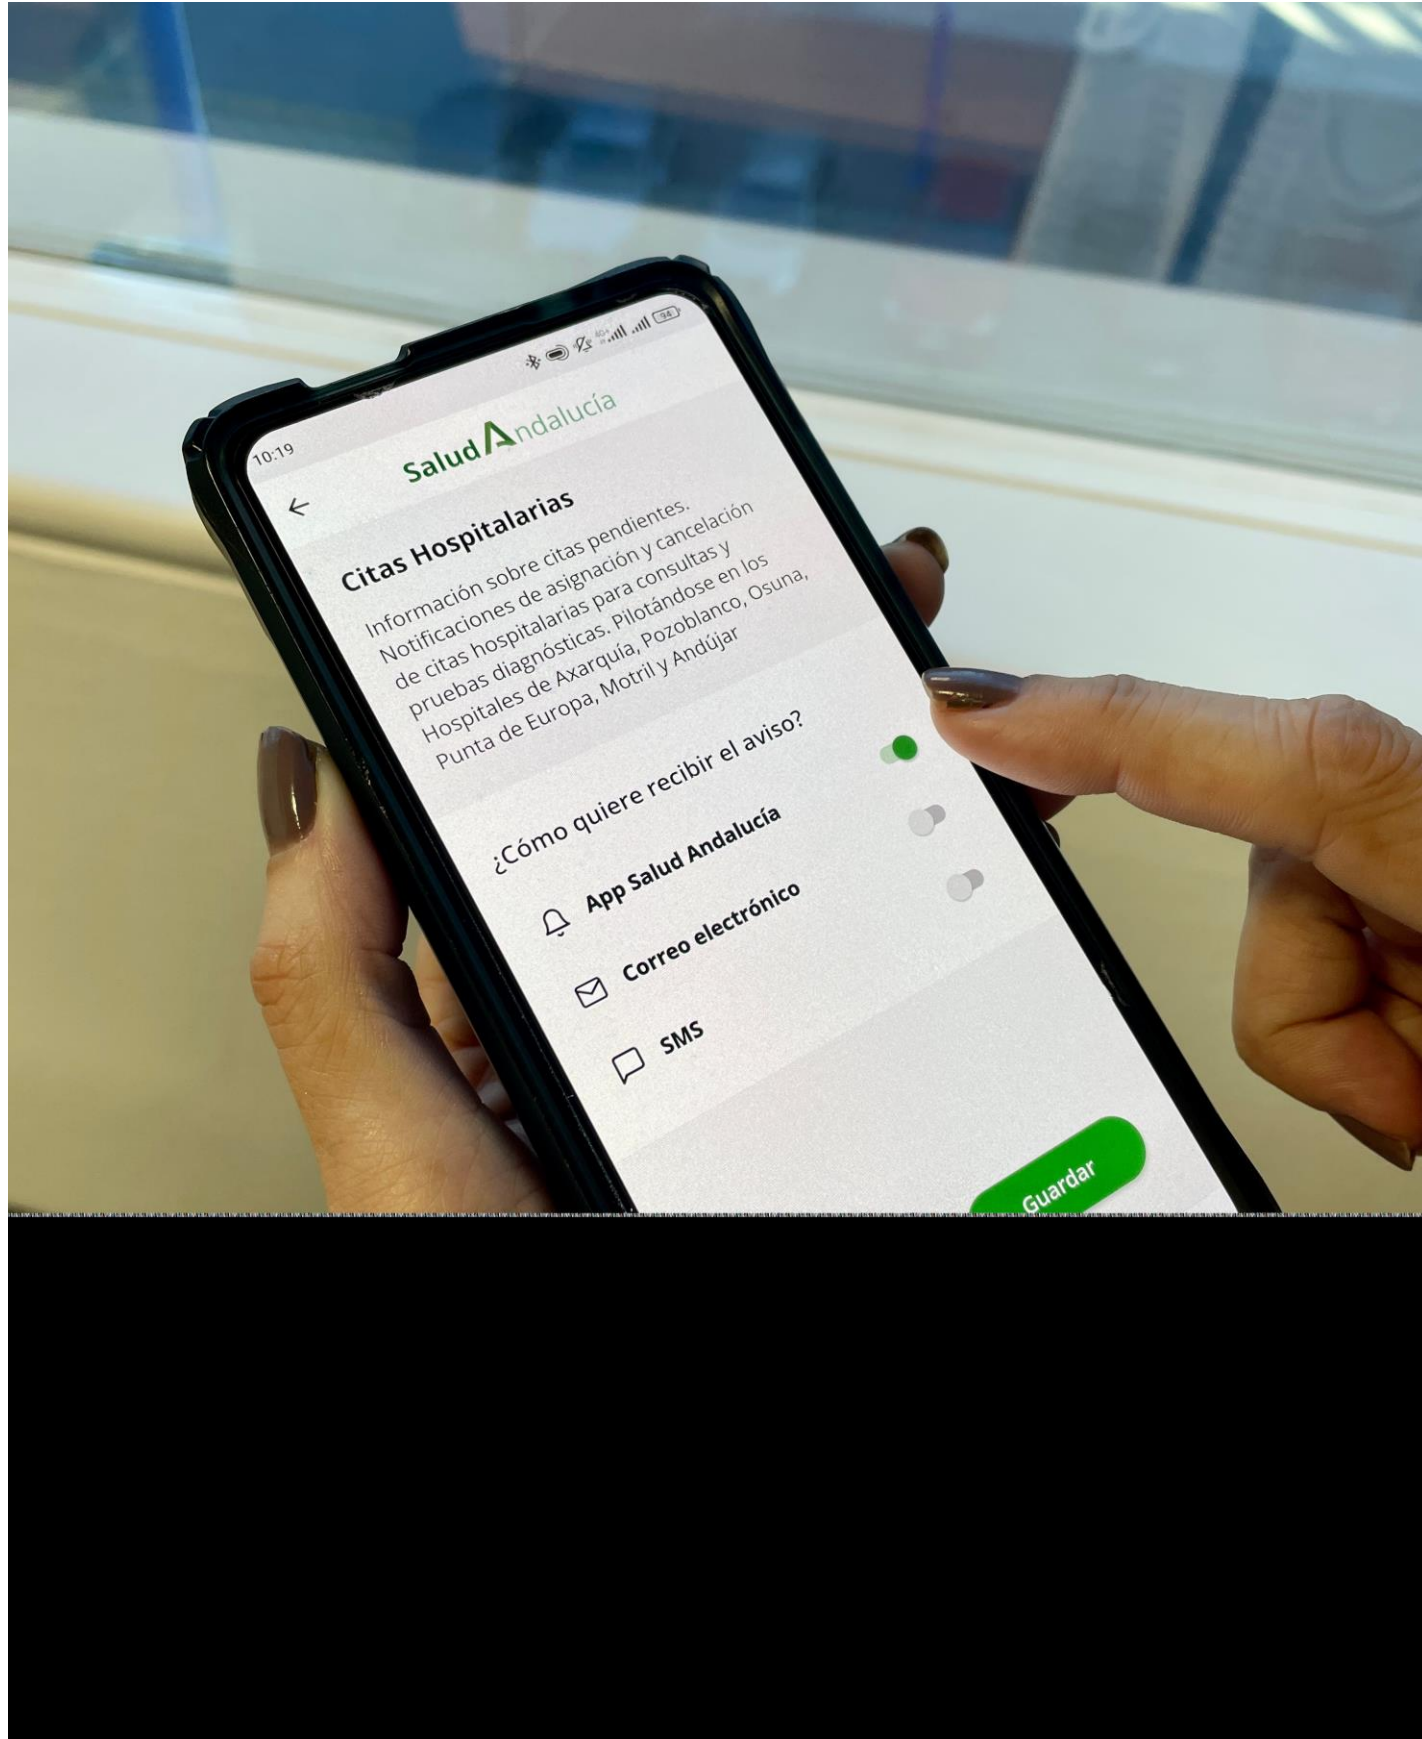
10:19

94

Salud Andalucía

Citas Hospitalarias

Información sobre citas pendientes. Notificaciones de asignación y cancelación de citas hospitalarias para consultas y pruebas diagnósticas. Pilotándose en los Hospitales de Axarquía, Pozoblanco, Osuna, Punta de Europa, Motril y Andújar

¿Cómo quiere recibir el aviso?

App Salud Andalucía

Correo electrónico

SMS

Guardar